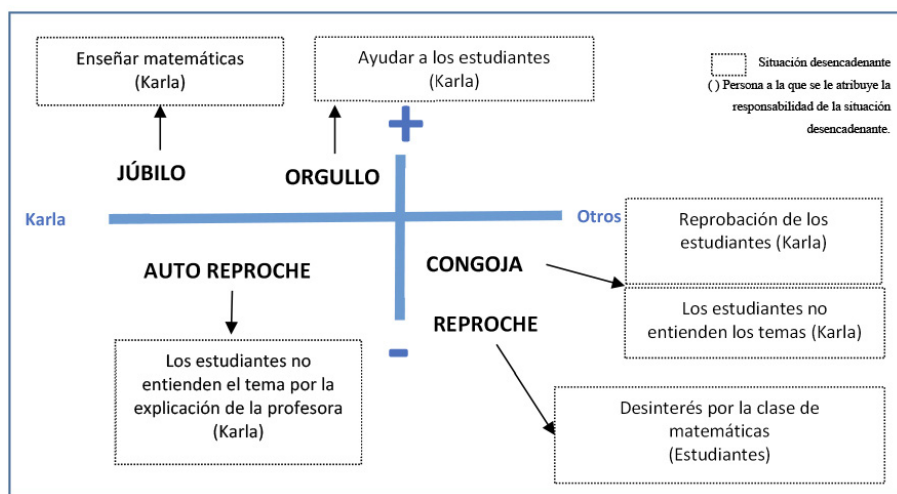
Enseñar matemáticas (Karla)

Ayudar a los estudiantes (Karla)

Situación desencadenante
( ) Persona a la que se le atribuye la responsabilidad de la situación desencadenante.

+

JÚBILO

ORGULLO

Karla

Otros

Reprobación de los estudiantes (Karla)

AUTO REPROCHE

CONGOJA

Los estudiantes no entienden los temas (Karla)

REPROCHE

-

Los estudiantes no entienden el tema por la explicación de la profesora (Karla)

Desinterés por la clase de matemáticas (Estudiantes)